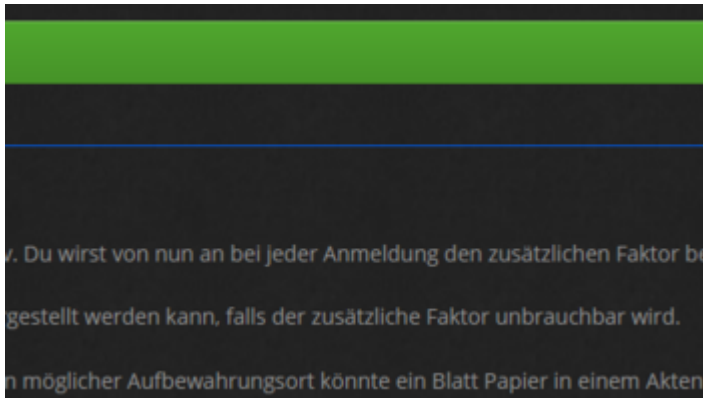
v. Du wirst von nun an bei jeder Anmeldung den zusätzlichen Faktor be

gestellt werden kann, falls der zusätzliche Faktor unbrauchbar wird.

n möglicher Aufbewahrungsort könnte ein Blatt Papier in einem Akten